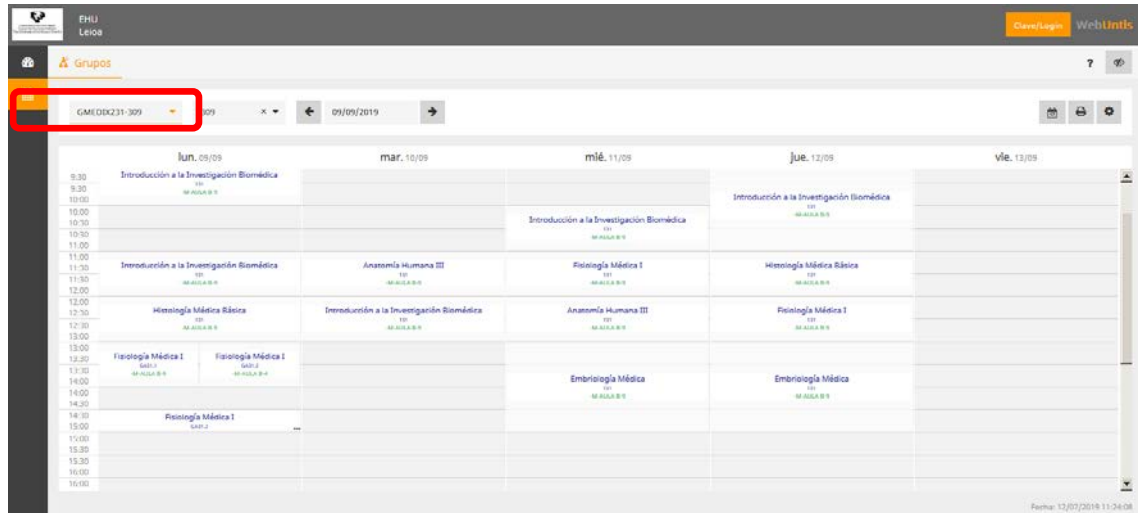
EHU
Leioa

Clave/Login WebUntis

Grupos

?

GMEDIX231-309 309

09/09/2019

| | lun. 09/09 | mar. 10/09 | mié. 11/09 | jue. 12/09 | vie. 13/09 |
|---|---|---|---|---|---|
| 9:30 9:30 10:00 | Introducción a la Investigación Biomédica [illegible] M-AULA B-9 | | | Introducción a la Investigación Biomédica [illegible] M-AULA B-9 | |
| 10:00 10:30 10:30 11:00 | | | Introducción a la Investigación Biomédica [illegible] M-AULA B-9 | | |
| 11:00 11:30 11:30 12:00 | Introducción a la Investigación Biomédica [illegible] M-AULA B-9 | Anatomía Humana III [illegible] M-AULA B-9 | Fisiología Médica I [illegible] M-AULA B-9 | Histología Médica Básica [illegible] M-AULA B-9 | |
| 12:00 12:30 12:30 13:00 | Histología Médica Básica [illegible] M-AULA B-9 | Introducción a la Investigación Biomédica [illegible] M-AULA B-9 | Anatomía Humana III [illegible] M-AULA B-9 | Fisiología Médica I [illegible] M-AULA B-9 | |
| 13:00 13:30 13:30 14:00 | Fisiología Médica I GAXI-1 M-AULA B-9 / Fisiología Médica I GAXI-2 M-AULA B-4 | | Embriología Médica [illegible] M-AULA B-9 | Embriología Médica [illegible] M-AULA B-9 | |
| 14:00 14:30 14:30 15:00 | Fisiología Médica I GAXI-2 | | | | |
| 15:00 15:30 15:30 16:00 16:00 | | | | | |

Fecha: 12/07/2019 11:34:08